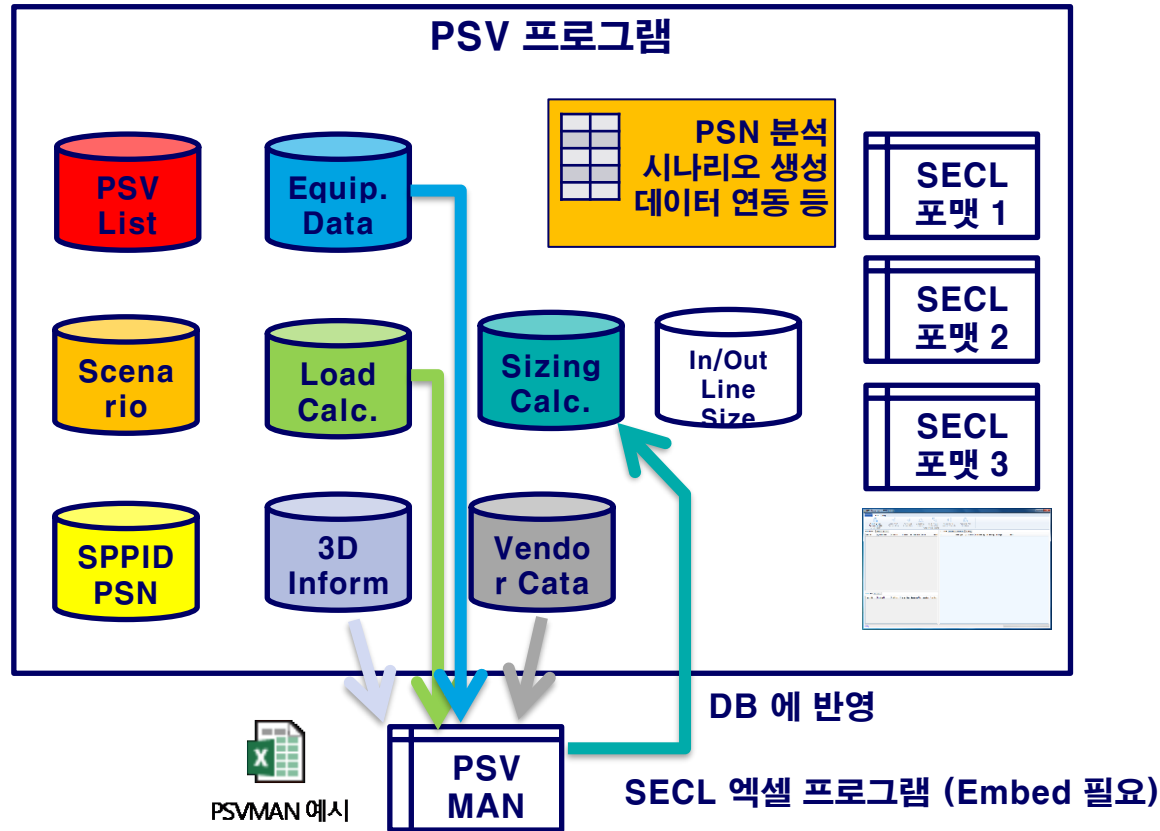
PSV 프로그램

PSV List

Equip. Data

PSN 분석 시나리오 생성 데이터 연동 등

SECL 포맷 1

SECL 포맷 2

SECL 포맷 3

Scena rio

Load Calc.

Sizing Calc.

In/Out Line Size

SPPID PSN

3D Inform

Vendo r Cata

DB 에 반영

PSV MAN

PSVMAN 예시

SECL 엑셀 프로그램 (Embed 필요)